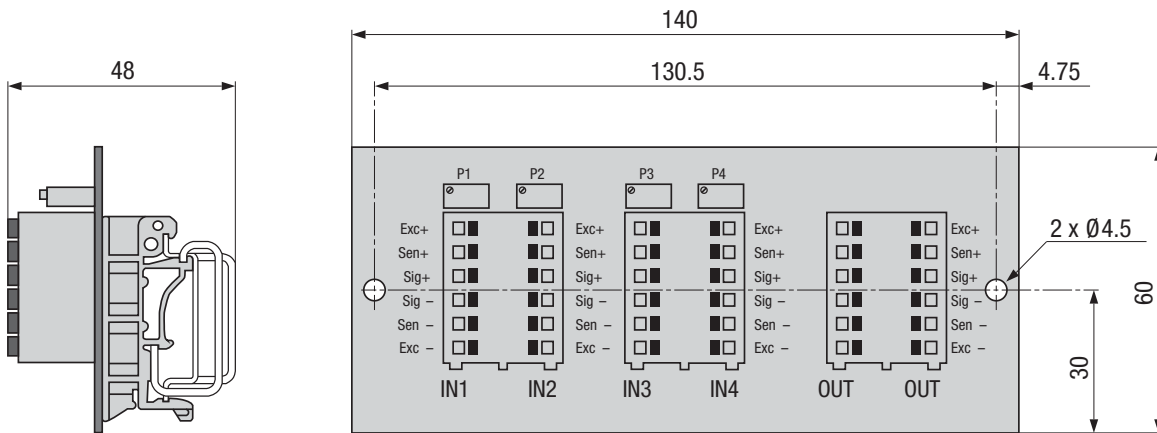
48

140

130.5

4.75

P1 P2 P3 P4

Exc+
Sen+
Sig+
Sig –
Sen –
Exc –

Exc+
Sen+
Sig+
Sig –
Sen –
Exc –

Exc+
Sen+
Sig+
Sig –
Sen –
Exc –

Exc+
Sen+
Sig+
Sig –
Sen –
Exc –

2 x Ø4.5

60

30

IN1 IN2 IN3 IN4 OUT OUT